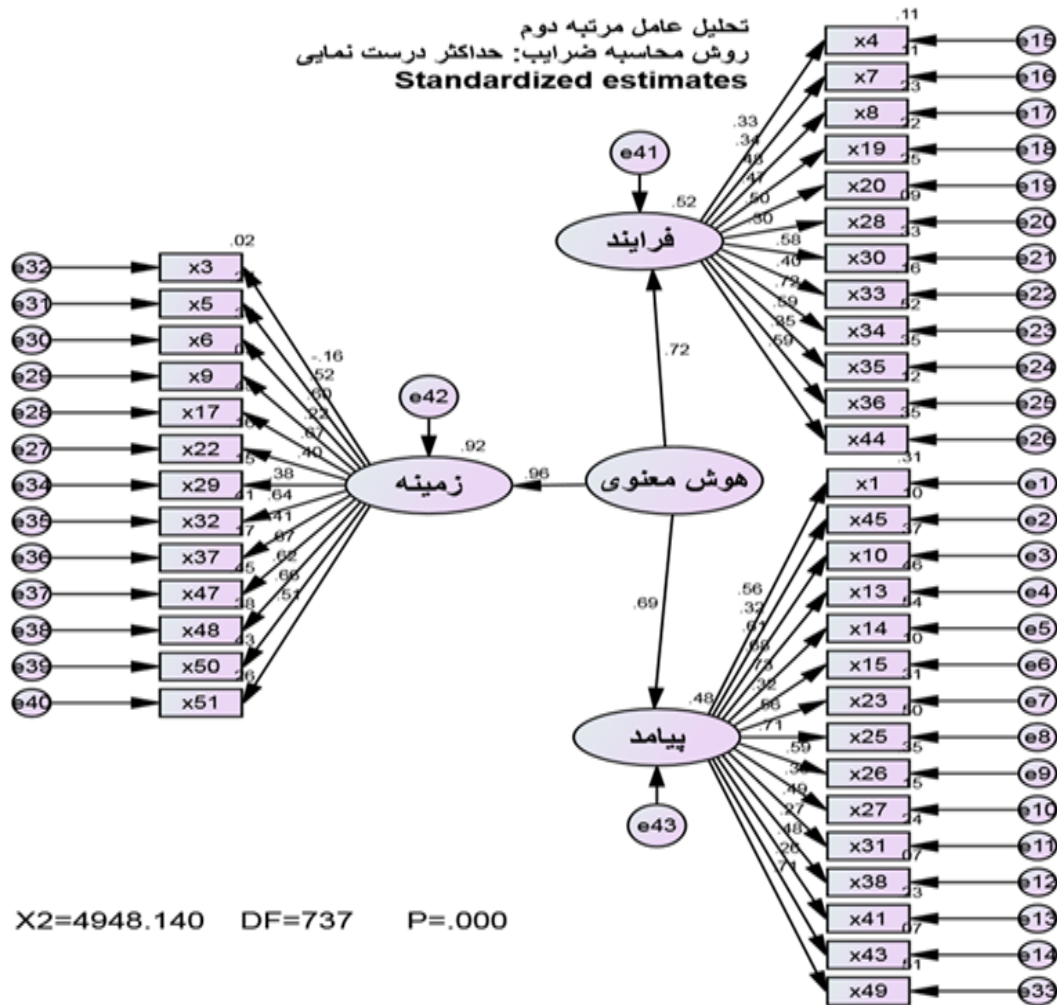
تحلیل عامل مرتبه دوم
روش محاسبه ضرایب: حداکثر درست نمایی
Standardized estimates

e41
.52
فرایند
.33
.34
.48
.47
.50
.30
.58
.40
.72
.59
.35
.59
.11
x4 .11 e15
x7 .23 e16
x8 .22 e17
x19 .25 e18
x20 .09 e19
x28 .33 e20
x30 .16 e21
x33 .52 e22
x34 .35 e23
x35 .12 e24
x36 .35 e25
x44 e26

.72

e42
.92
زمینه
.02
e32 x3
e31 x5
e30 x6
e29 x9
e28 x17 .36
e27 x22 .15
e34 x29 .01
e35 x32 .17
e36 x37 .45
e37 x47 .38
e38 x48 .43
e39 x50 .26
e40 x51 .26
-.16
.52
.60
.22
.67
.40
.38
.64
.41
.67
.62
.66
.51

.96
هوش معنوی

.69

.48
پیامد
e43
.31
.56
.32
.61
.68
.73
.32
.56
.71
.59
.30
.49
.27
.48
.26
.71
x1 .10 e1
x45 .37 e2
x10 .46 e3
x13 .54 e4
x14 .10 e5
x15 .31 e6
x23 .50 e7
x25 .35 e8
x26 .25 e9
x27 .24 e10
x31 .07 e11
x38 .23 e12
x41 .07 e13
x43 .51 e14
x49 e33

X2=4948.140 DF=737 P=.000